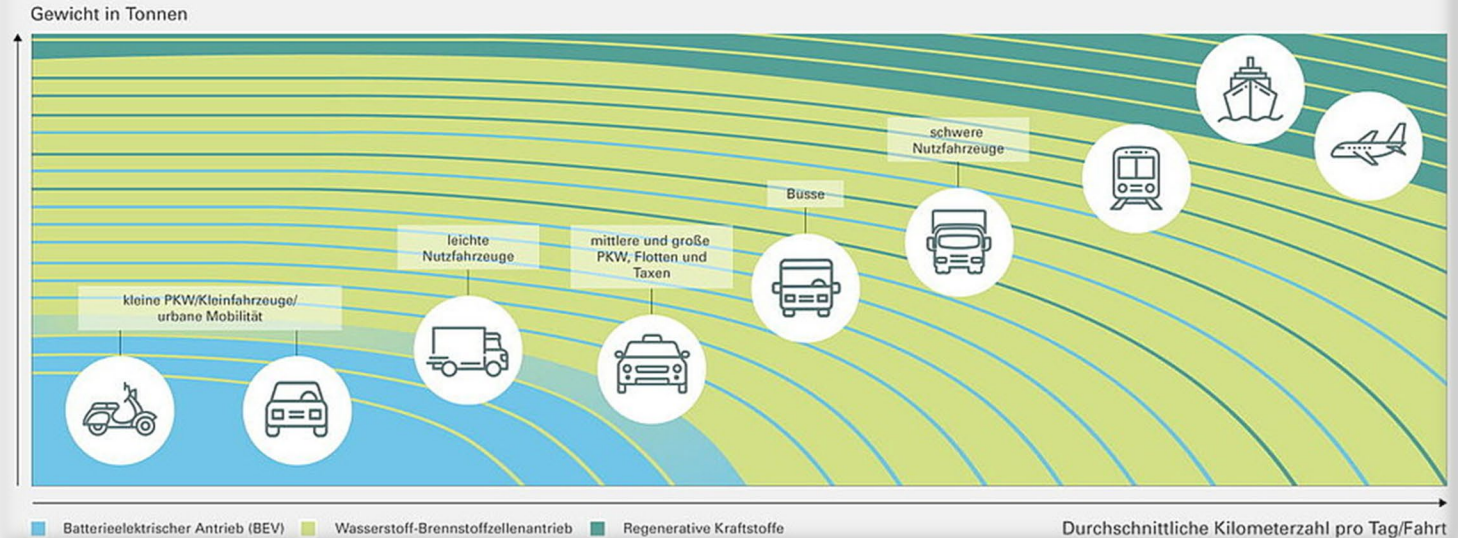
Gewicht in Tonnen

schwere Nutzfahrzeuge

Busse

leichte Nutzfahrzeuge

mittlere und große PKW, Flotten und Taxen

kleine PKW/Kleinfahrzeuge/ urbane Mobilität

Batterieelektrischer Antrieb (BEV)   Wasserstoff-Brennstoffzellenantrieb   Regenerative Kraftstoffe

Durchschnittliche Kilometerzahl pro Tag/Fahrt